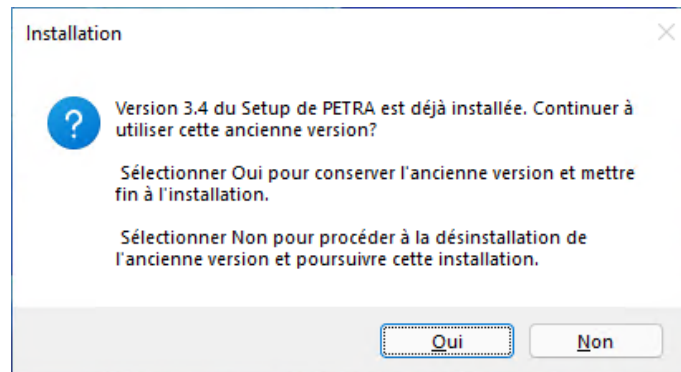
Installation

Version 3.4 du Setup de PETRA est déjà installée. Continuer à utiliser cette ancienne version?

Sélectionner Oui pour conserver l'ancienne version et mettre fin à l'installation.

Sélectionner Non pour procéder à la désinstallation de l'ancienne version et poursuivre cette installation.

Oui

Non